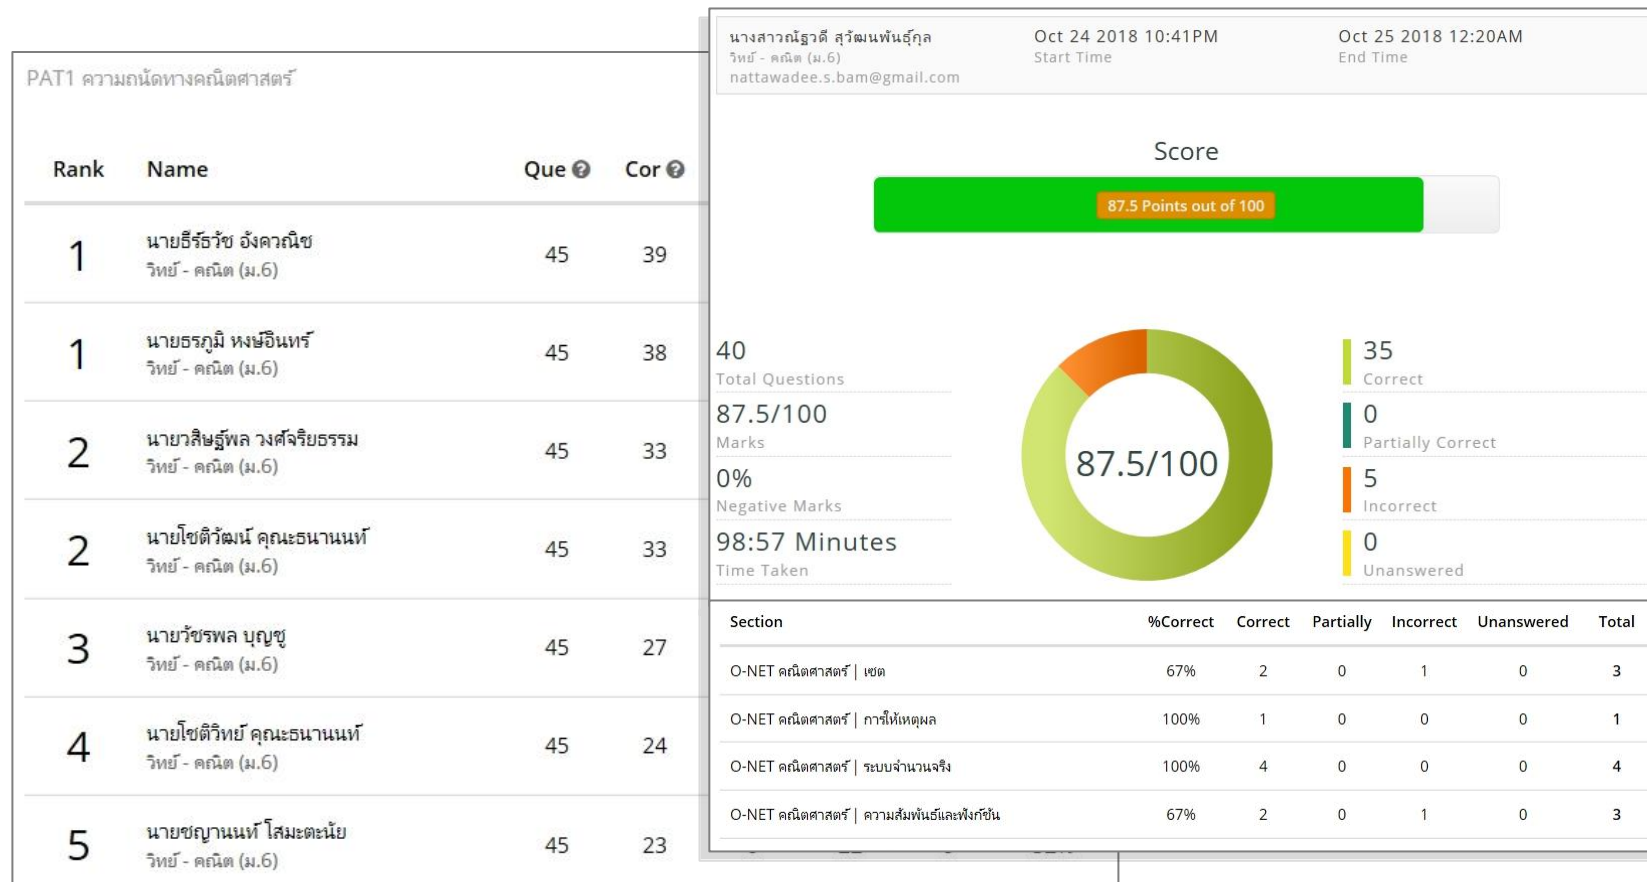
PAT1 ความถนัดทางคณิตศาสตร์

| Rank | Name | Que | Cor |
|---|---|---|---|
| 1 | นายธีร์ธวัช อังคาณิช วิทย์ - คณิต (ม.6) | 45 | 39 |
| 1 | นายธรภูมิ หงษ์อินทร์ วิทย์ - คณิต (ม.6) | 45 | 38 |
| 2 | นายวสิษฐ์พล วงศ์จริยธรรม วิทย์ - คณิต (ม.6) | 45 | 33 |
| 2 | นายโชติวัฒน์ คุณะธนานนท์ วิทย์ - คณิต (ม.6) | 45 | 33 |
| 3 | นายวัชรพล บุญชู วิทย์ - คณิต (ม.6) | 45 | 27 |
| 4 | นายโชติวิทย์ คุณะธนานนท์ วิทย์ - คณิต (ม.6) | 45 | 24 |
| 5 | นายชญานนท์ โสมะตะนัย วิทย์ - คณิต (ม.6) | 45 | 23 |

นางสาวณัฐวดี สุวัฒนพันธุ์กุล
วิทย์ - คณิต (ม.6)
nattawadee.s.bam@gmail.com

Oct 24 2018 10:41PM
Start Time

Oct 25 2018 12:20AM
End Time

Score

87.5 Points out of 100

40
Total Questions

87.5/100
Marks

0%
Negative Marks

98:57 Minutes
Time Taken

87.5/100

35
Correct

0
Partially Correct

5
Incorrect

0
Unanswered

| Section | %Correct | Correct | Partially | Incorrect | Unanswered | Total |
|---|---|---|---|---|---|---|
| O-NET คณิตศาสตร์ \| เซต | 67% | 2 | 0 | 1 | 0 | 3 |
| O-NET คณิตศาสตร์ \| การให้เหตุผล | 100% | 1 | 0 | 0 | 0 | 1 |
| O-NET คณิตศาสตร์ \| ระบบจำนวนจริง | 100% | 4 | 0 | 0 | 0 | 4 |
| O-NET คณิตศาสตร์ \| ความสัมพันธ์และฟังก์ชัน | 67% | 2 | 0 | 1 | 0 | 3 |